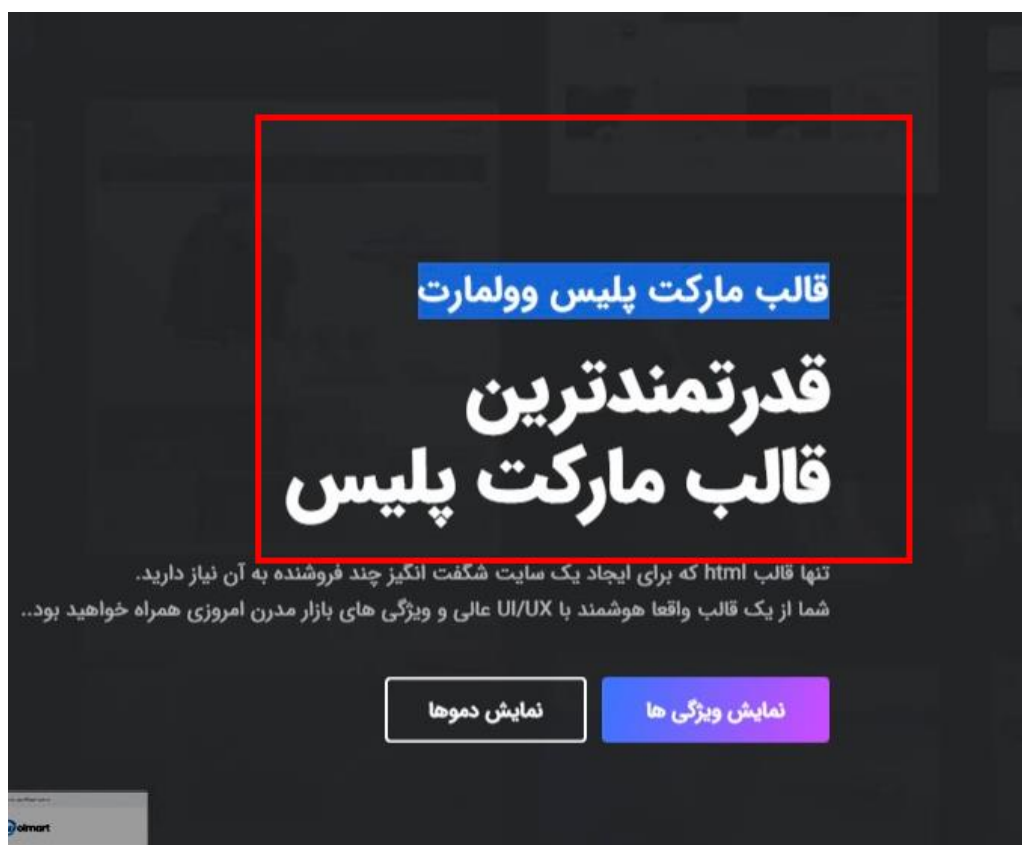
قالب مارکت پلیس وولمارت

قدرتمندترین
قالب مارکت پلیس

تنها قالب html که برای ایجاد یک سایت شگفت انگیز چند فروشنده به آن نیاز دارید.
شما از یک قالب واقعا هوشمند با UI/UX عالی و ویژگی های بازار مدرن امروزی همراه خواهید بود..

نمایش ویژگی ها

نمایش دموها

olmart